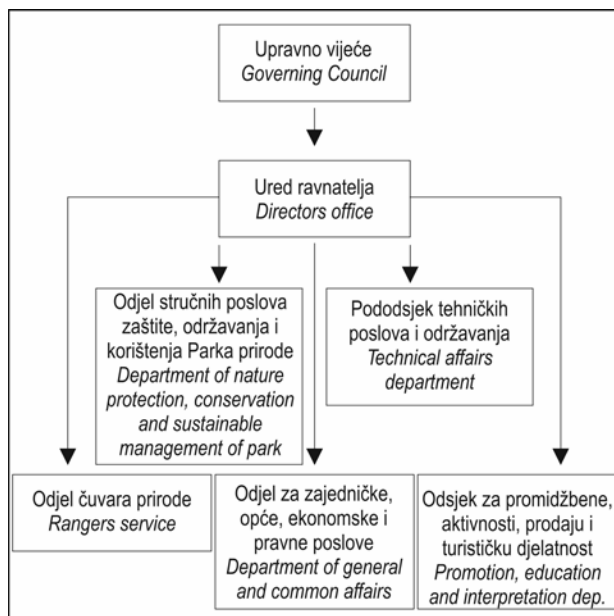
Upravno vijeće
Governing Council

Ured ravnatelja
Directors office

Odjel stručnih poslova zaštite, održavanja i korištenja Parka prirode
Department of nature protection, conservation and sustainable management of park

Pododsjek tehničkih poslova i održavanja
Technical affairs department

Odjel čuvara prirode
Rangers service

Odjel za zajedničke, opće, ekonomske i pravne poslove
Department of general and common affairs

Odsjek za promidžbene, aktivnosti, prodaju i turističku djelatnost
Promotion, education and interpretation dep.